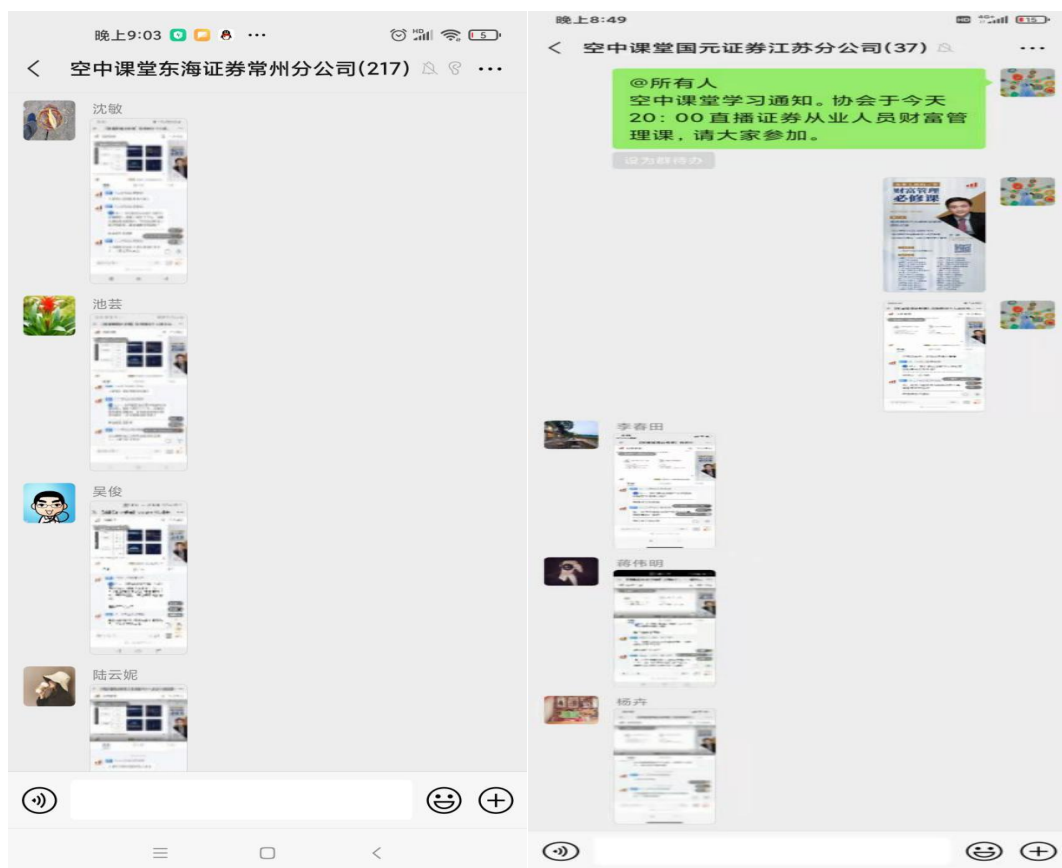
晚上9:03 ···

<

空中课堂东海证券常州分公司(217) ···

沈敏

池芸

吴俊

陆云妮

晚上8:49

<

空中课堂国元证券江苏分公司(37) ···

@所有人
空中课堂学习通知。协会于今天20：00直播证券从业人员财富管理课，请大家参加。

设为群待办

财富管理
必修课

李春田

蒋伟明

杨卉